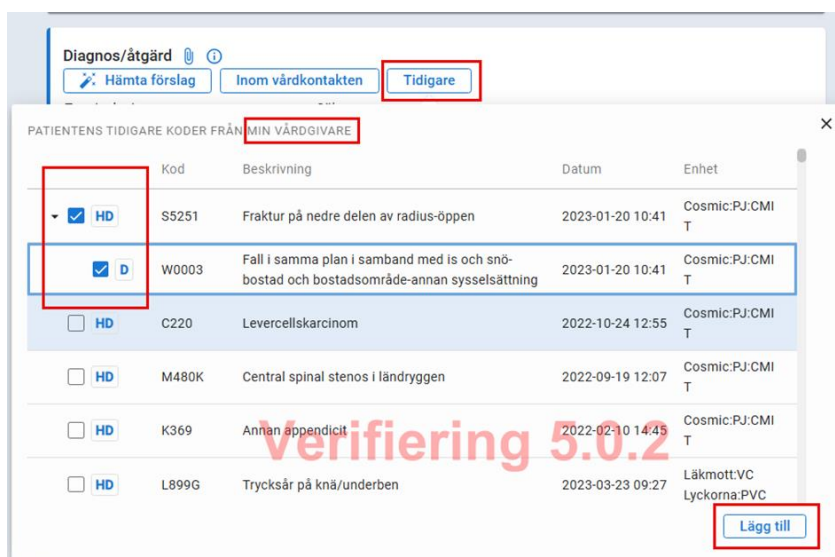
Diagnos/åtgärd

Hämta förslag | Inom vårdkontakten | Tidigare

PATIENTENS TIDIGARE KODER FRÅN MIN VÅRDGIVARE

×

| | Kod | Beskrivning | Datum | Enhet |
|---|---|---|---|---|
| HD | S5251 | Fraktur på nedre delen av radius-öppen | 2023-01-20 10:41 | Cosmic:PJ:CMIT |
| D | W0003 | Fall i samma plan i samband med is och snöbostad och bostadsområde-annan sysselsättning | 2023-01-20 10:41 | Cosmic:PJ:CMIT |
| HD | C220 | Levercellskarcinom | 2022-10-24 12:55 | Cosmic:PJ:CMIT |
| HD | M480K | Central spinal stenos i ländryggen | 2022-09-19 12:07 | Cosmic:PJ:CMIT |
| HD | K369 | Annan appendicit | 2022-02-10 14:45 | Cosmic:PJ:CMIT |
| HD | L899G | Trycksår på knä/underben | 2023-03-23 09:27 | Läkmott:VC Lyckorna:PVC |

Verifiering 5.0.2

Lägg till